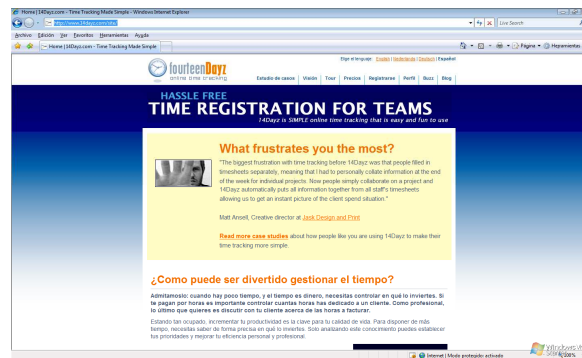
Home | 14Dayz.com - Time Tracking Made Simple - Windows Internet Explorer

http://www.14dayz.com/site/

Live Search

Archivo Edición Ver Favoritos Herramientas Ayuda

Home | 14Dayz.com - Time Tracking Made Simple

Página Herramientas

Elige el lenguaje: English | Nederlands | Deutsch | Español

fourteenDayz online time tracking

Estudio de casos | Visión | Tour | Precios | Registrarse | Perfil | Buzz | Blog

HASSLE FREE
TIME REGISTRATION FOR TEAMS
14Dayz is SIMPLE online time tracking that is easy and fun to use

What frustrates you the most?

"The biggest frustration with time tracking before 14Dayz was that people filled in timesheets separately, meaning that I had to personally collate information at the end of the week for individual projects. Now people simply collaborate on a project and 14Dayz automatically puts all information together from all staff's timesheets allowing us to get an instant picture of the client spend situation."

Matt Ansell, Creative director at Jack Design and Print

Read more case studies about how people like you are using 14Dayz to make their time tracking more simple.

¿Como puede ser divertido gestionar el tiempo?

Admitámoslo: cuando hay poco tiempo, y el tiempo es dinero, necesitas controlar en qué lo inviertes. Si te pagan por horas es importante controlar cuantas horas has dedicado a un cliente. Como profesional, lo último que quieres es discutir con tu cliente acerca de las horas a facturar.

Estando tan ocupado, incrementar tu productividad es la clave para la calidad de vida. Para disponer de más tiempo, necesitas saber de forma precisa en qué lo inviertes. Solo analizando este conocimiento puedes establecer tus prioridades y mejorar tu eficiencia personal y profesional.

Internet | Modo protegido: activado

100%

Windows Vista